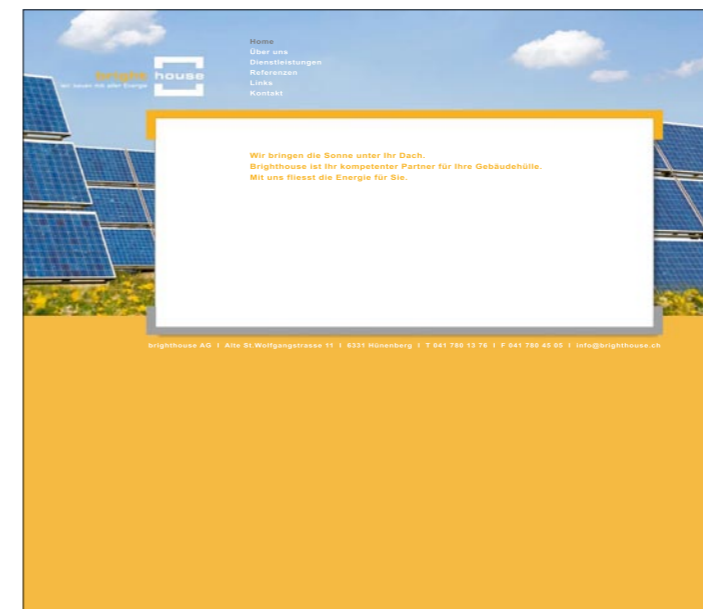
bright house
wir bauen mit aller Energie

Home
Über uns
Dienstleistungen
Referenzen
Links
Kontakt

Wir bringen die Sonne unter Ihr Dach.
Brighthouse ist Ihr kompetenter Partner für Ihre Gebäudehülle.
Mit uns fliesst die Energie für Sie.

brighthouse AG I Alte St.Wolfgangstrasse 11 I 6331 Hünenberg I T 041 780 13 76 I F 041 780 45 05 I info@brighthouse.ch